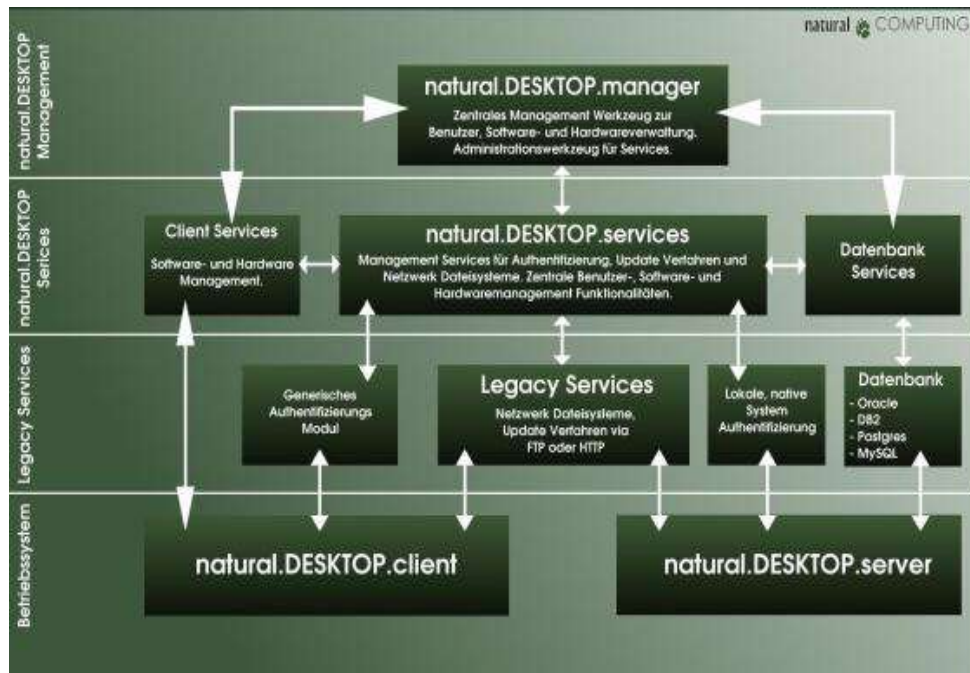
natural COMPUTING

natural.DESKTOP Management

natural.DESKTOP.manager
Zentrales Management Werkzeug zur Benutzer, Software- und Hardwareverwaltung. Administrationswerkzeug für Services.

natural.DESKTOP Serices

Client Services
Software- und Hardware Management.

natural.DESKTOP.services
Management Services für Authentifizierung, Update Verfahren und Netzwerk Dateisysteme. Zentrale Benutzer-, Software- und Hardwaremanagement Funktionalitäten.

Datenbank Services

Legacy Services

Generisches Authentifizierungs Modul

Legacy Services
Netzwerk Dateisysteme, Update Verfahren via FTP oder HTTP

Lokale, native System Authentifizierung

Datenbank
- Oracle
- DB2
- Postgres
- MySQL

Betriebssystem

natural.DESKTOP.client

natural.DESKTOP.server